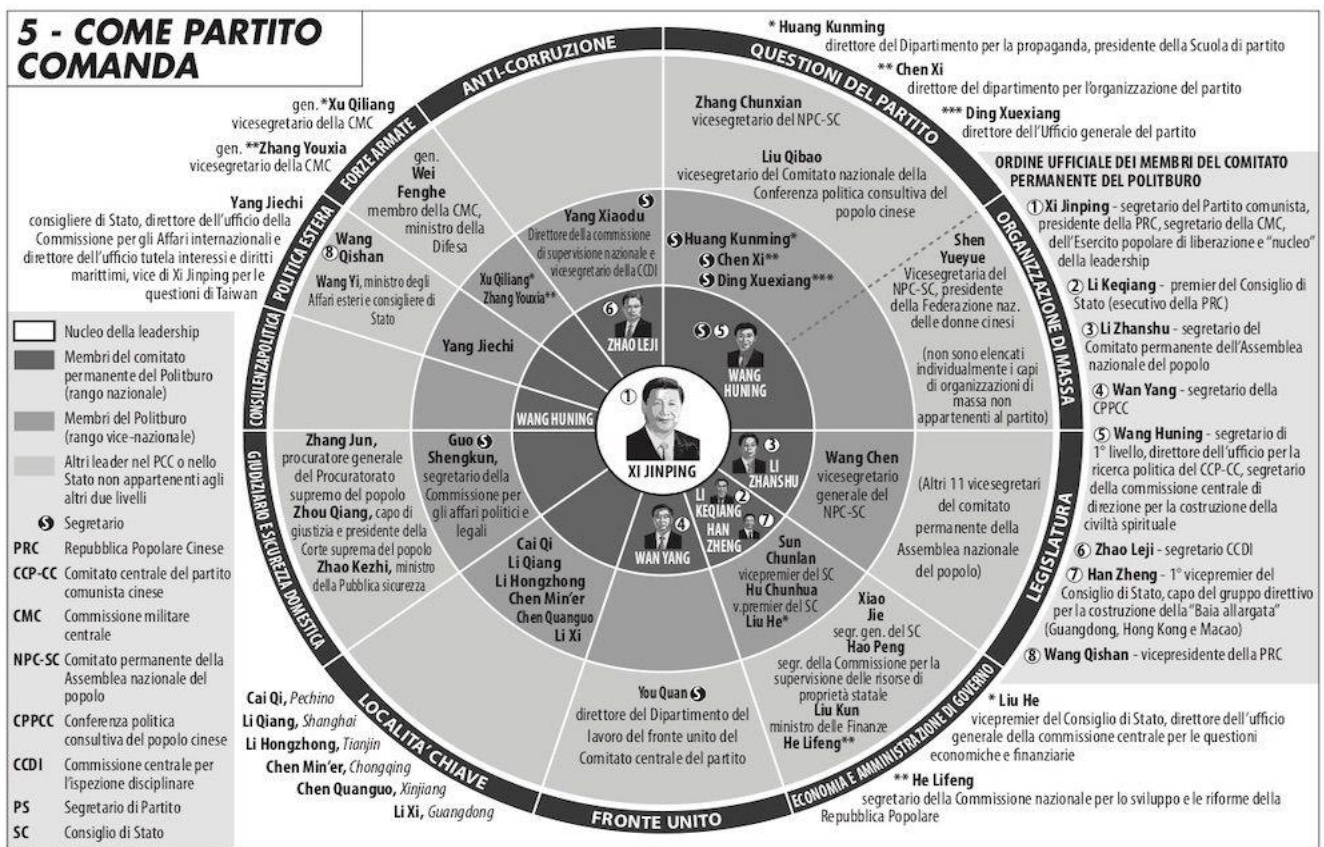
5 - COME PARTITO COMANDA

gen. *Xu Qiliang
vicesegretario della CMC

gen. **Zhang Youxia
vicesegretario della CMC

Yang Jiechi
consigliere di Stato, direttore dell'ufficio della Commissione per gli Affari internazionali e direttore dell'ufficio tutela interessi e diritti marittimi, vice di Xi Jinping per le questioni di Taiwan

* Huang Kunming
direttore del Dipartimento per la propaganda, presidente della Scuola di partito

** Chen Xi
direttore del dipartimento per l'organizzazione del partito

*** Ding Xuexiang
direttore dell'Ufficio generale del partito

ORDINE UFFICIALE DEI MEMBRI DEL COMITATO PERMANENTE DEL POLITBURO

① Xi Jinping - segretario del Partito comunista, presidente della PRC, segretario della CMC, dell'Esercito popolare di liberazione e "nucleo" della leadership

② Li Keqiang - premier del Consiglio di Stato (esecutivo della PRC)

③ Li Zhanshu - segretario del Comitato permanente dell'Assemblea nazionale del popolo

④ Wan Yang - segretario della CPPCC

⑤ Wang Huning - segretario di 1° livello, direttore dell'ufficio per la ricerca politica del CCP-CC, segretario della commissione centrale di direzione per la costruzione della civiltà spirituale

⑥ Zhao Leji - segretario CCDI

⑦ Han Zheng - 1° vicepremier del Consiglio di Stato, capo del gruppo direttivo per la costruzione della "Baia allargata" (Guangdong, Hong Kong e Macao)

⑧ Wang Qishan - vicepresidente della PRC

ANTI-CORRUZIONE
QUESTIONI DEL PARTITO
FORZE ARMATE
POLITICA ESTERA
CONSULENZA POLITICA
ORGANIZZAZIONE DI MASSA
LEGISLATURA
GIUDIZIARIO E SICUREZZA DOMESTICA
LOCALITA' CHIAVE
FRONTE UNITO
ECONOMIA E AMMINISTRAZIONE DI GOVERNO

Zhang Chunxian
vicesegretario del NPC-SC

Liu Qibao
vicesegretario del Comitato nazionale della Conferenza politica consultiva del popolo cinese

gen. Wei Fenghe
membro della CMC, ministro della Difesa

Yang Xiaodu
Direttore della commissione di supervisione nazionale e vicesegretario della CCDI

Huang Kunming*
Chen Xi**
Ding Xuexiang***

Wang Qishan

Wang Yi, ministro degli Affari esteri e consigliere di Stato

Xu Qiliang*
Zhang Youxia**

ZHAO LEJI

Shen Yueyue
Vicesegretaria del NPC-SC, presidente della Federazione naz. delle donne cinesi

WANG HUNING

(non sono elencati individualmente i capi di organizzazioni di massa non appartenenti al partito)

Yang Jiechi

WANG HUNING

XI JINPING

LI ZHANSHU

Zhang Jun, procuratore generale del Procuratorato supremo del popolo
Zhou Qiang, capo di giustizia e presidente della Corte suprema del popolo
Zhao Kezhi, ministro della Pubblica sicurezza

Guo Shengkun, segretario della Commissione per gli affari politici e legali

Wang Chen
vicesegretario generale del NPC-SC

(Altri 11 vicesegretari del comitato permanente della Assemblea nazionale del popolo)

LI KEQIANG
HAN ZHENG

WAN YANG

Cai Qi
Li Qiang
Li Hongzhong
Chen Min'er
Chen Quanguo
Li Xi

Sun Chunlan
vicepremier del SC
Hu Chunhua
v.premier del SC
Liu He*

Xiao Jie
segr. gen. del SC
Hao Peng
segr. della Commissione per la supervisione delle risorse di proprietà statale
Liu Kun
ministro delle Finanze
He Lifeng**

You Quan
direttore del Dipartimento del lavoro del fronte unito del Comitato centrale del partito

Nucleo della leadership
Membri del comitato permanente del Politburo (rango nazionale)
Membri del Politburo (rango vice-nazionale)
Altri leader nel PCC o nello Stato non appartenenti agli altri due livelli
Segretario
PRC Repubblica Popolare Cinese
CCP-CC Comitato centrale del partito comunista cinese
CMC Commissione militare centrale
NPC-SC Comitato permanente della Assemblea nazionale del popolo
CPPCC Conferenza politica consultiva del popolo cinese
CCDI Commissione centrale per l'ispezione disciplinare
PS Segretario di Partito
SC Consiglio di Stato

Cai Qi, Pechino
Li Qiang, Shanghai
Li Hongzhong, Tianjin
Chen Min'er, Chongqing
Chen Quanguo, Xinjiang
Li Xi, Guangdong

* Liu He
vicepremier del Consiglio di Stato, direttore dell'ufficio generale della commissione centrale per le questioni economiche e finanziarie

** He Lifeng
segretario della Commissione nazionale per lo sviluppo e le riforme della Repubblica Popolare